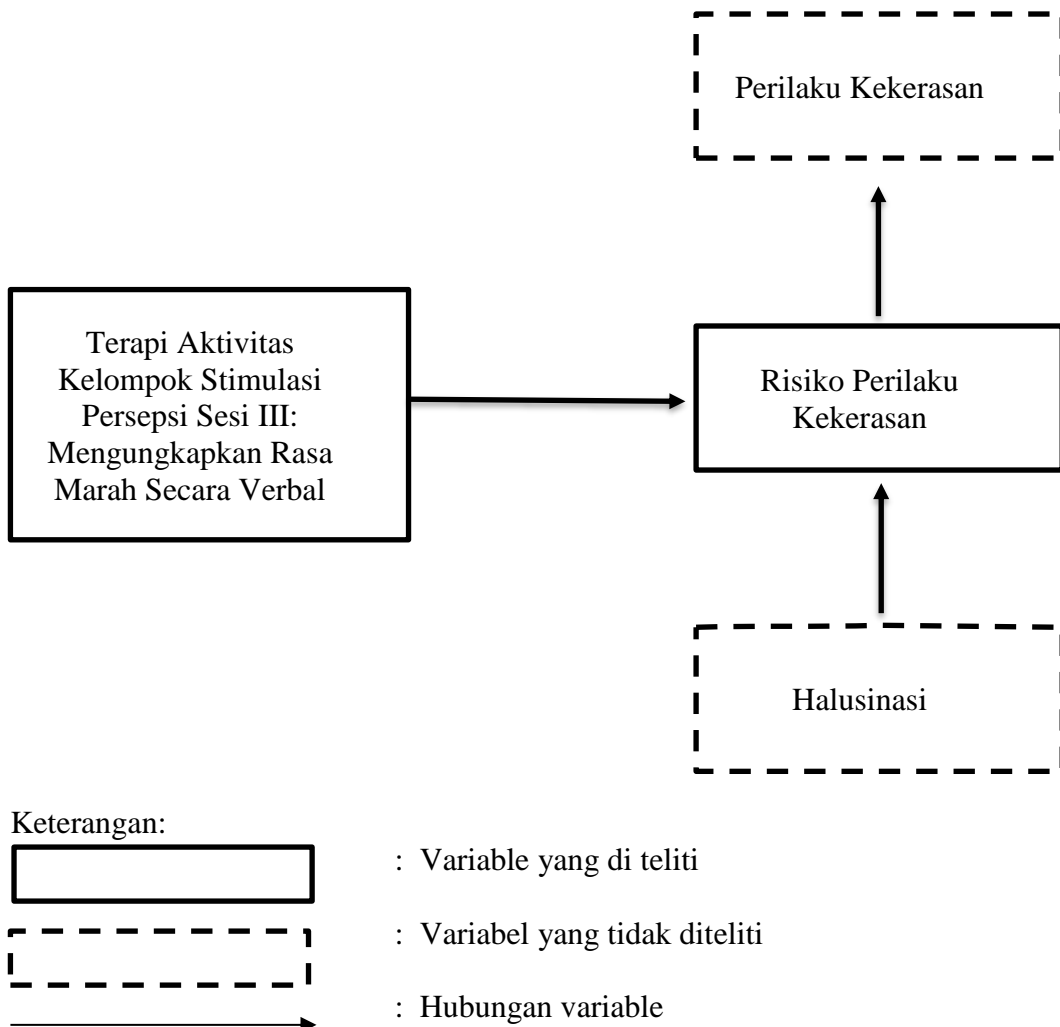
Perilaku Kekerasan

Terapi Aktivitas Kelompok Stimulasi Persepsi Sesi III: Mengungkapkan Rasa Marah Secara Verbal

Risiko Perilaku Kekerasan

Halusinasi

Keterangan:

: Variable yang di teliti

: Variabel yang tidak diteliti

: Hubungan variable